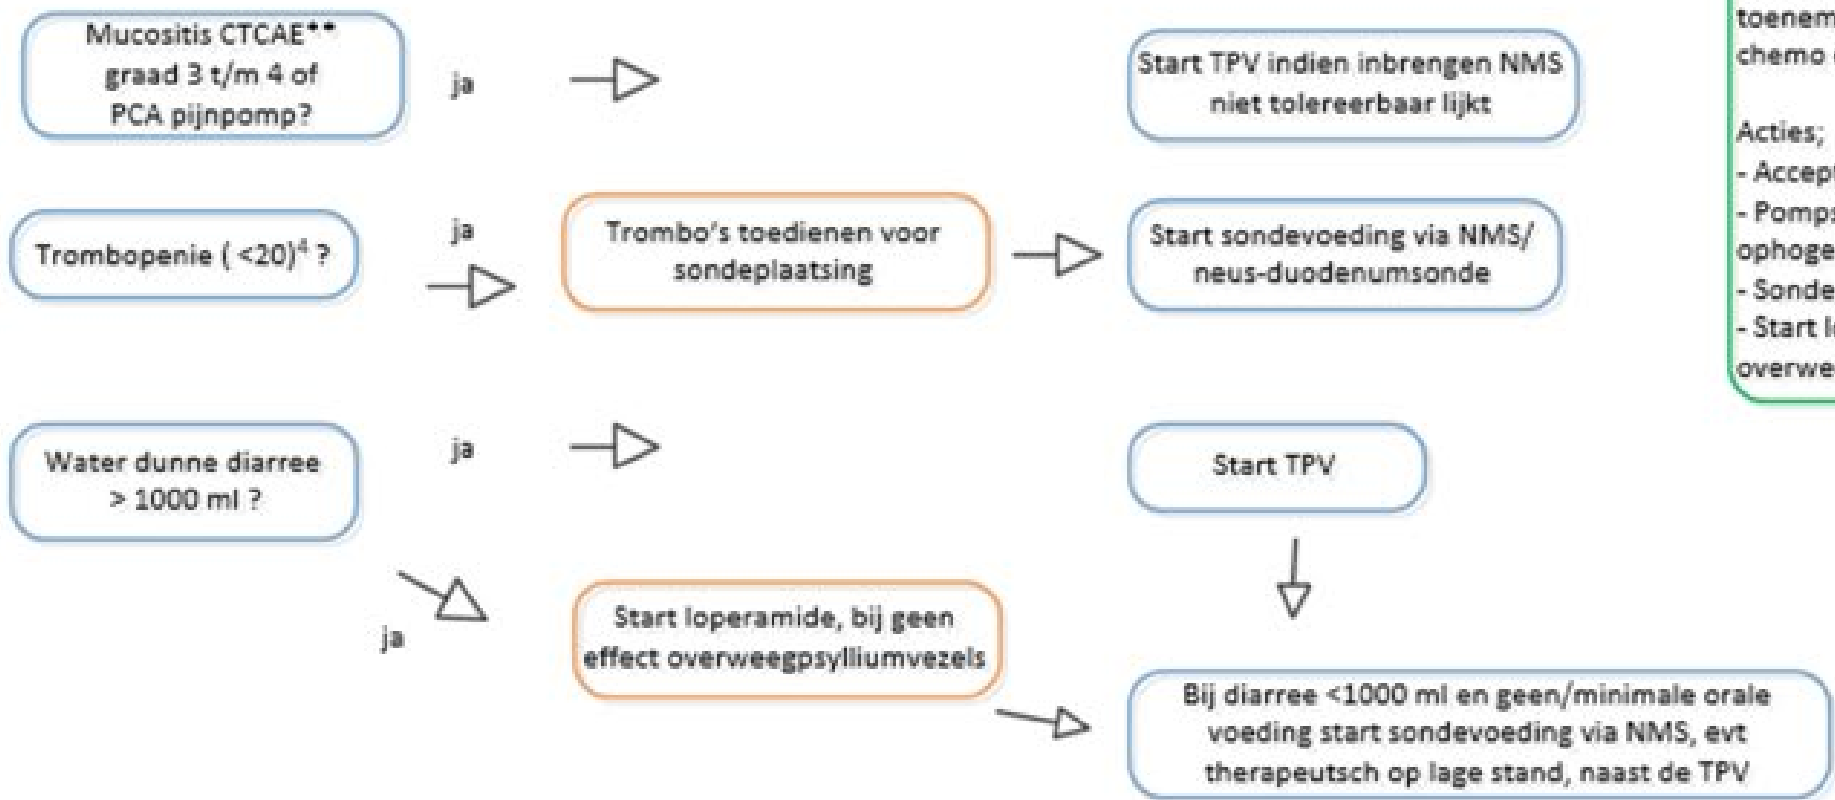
Mucositis CTCAE** graad 3 t/m 4 of PCA pijnpomp?

ja

Start TPV indien inbrengen NMS niet tolereerbaar lijkt

Trombopenie ( <20)$^{4}$ ?

ja

Trombo's toedienen voor sondeplaatsing

Start sondevoeding via NMS/ neus-duodenumsonde

Water dunne diarree > 1000 ml ?

ja

Start TPV

ja

Start loperamide, bij geen effect overweegpsylliumvezels

Bij diarree <1000 ml en geen/minimale orale voeding start sondevoeding via NMS, evt therapeutsch op lage stand, naast de TPV

toenem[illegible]
chemo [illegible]

Acties;
- Accep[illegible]
- Pomps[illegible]
ophoge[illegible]
- Sonde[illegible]
- Start l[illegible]
overwe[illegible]